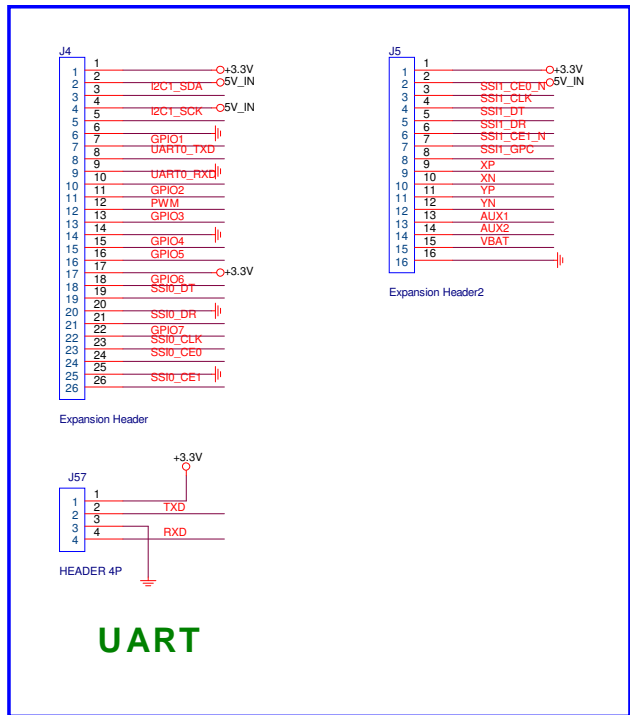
J4

| | | |
|---|---|---|
| 1 | 1 | +3.3V |
| 2 | 2 | 5V_IN |
| 3 | 3 | I2C1_SDA |
| 4 | 4 | 5V_IN |
| 5 | 5 | I2C1_SCK |
| 6 | 6 | |
| 7 | 7 | GPIO1 |
| 8 | 8 | UART0_TXD |
| 9 | 9 | |
| 10 | 10 | UART0_RXD |
| 11 | 11 | GPIO2 |
| 12 | 12 | PWM |
| 13 | 13 | GPIO3 |
| 14 | 14 | |
| 15 | 15 | GPIO4 |
| 16 | 16 | GPIO5 |
| 17 | 17 | +3.3V |
| 18 | 18 | GPIO6 |
| 19 | 19 | SSI0_DT |
| 20 | 20 | |
| 21 | 21 | SSI0_DR |
| 22 | 22 | GPIO7 |
| 23 | 23 | SSI0_CLK |
| 24 | 24 | SSI0_CE0 |
| 25 | 25 | |
| 26 | 26 | SSI0_CE1 |

Expansion Header

J5

| | | |
|---|---|---|
| 1 | 1 | +3.3V |
| 2 | 2 | 5V_IN |
| 3 | 3 | SSI1_CE0_N |
| 4 | 4 | SSI1_CLK |
| 5 | 5 | SSI1_DT |
| 6 | 6 | SSI1_DR |
| 7 | 7 | SSI1_CE1_N |
| 8 | 8 | SSI1_GPC |
| 9 | 9 | XP |
| 10 | 10 | XN |
| 11 | 11 | YP |
| 12 | 12 | YN |
| 13 | 13 | AUX1 |
| 14 | 14 | AUX2 |
| 15 | 15 | VBAT |
| 16 | 16 | |

Expansion Header2

+3.3V

J57

| | | |
|---|---|---|
| 1 | 1 | |
| 2 | 2 | TXD |
| 3 | 3 | |
| 4 | 4 | RXD |

HEADER 4P

UART